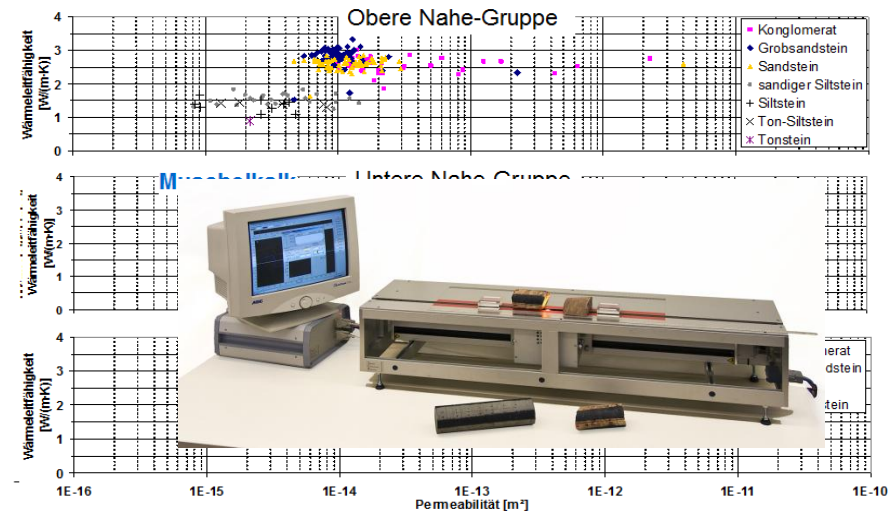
Obere Nahe-Gruppe

4
3
2
1
0

Wärmeleitfähigkeit [W/(mK)]

Konglomerat
Grobsandstein
Sandstein
sandiger Siltstein
Siltstein
Ton-Siltstein
Tonstein

M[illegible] Untere Nahe-Gruppe

4
3
2
1
0

Wärmeleitfähigkeit [W/(mK)]

4
3
2
1
0

Wärmeleitfähigkeit [W/(mK)]

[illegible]erat
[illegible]dstein
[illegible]tein

1E-16
1E-15
1E-14
1E-13
1E-12
1E-11
1E-10

Permeabilität [m²]